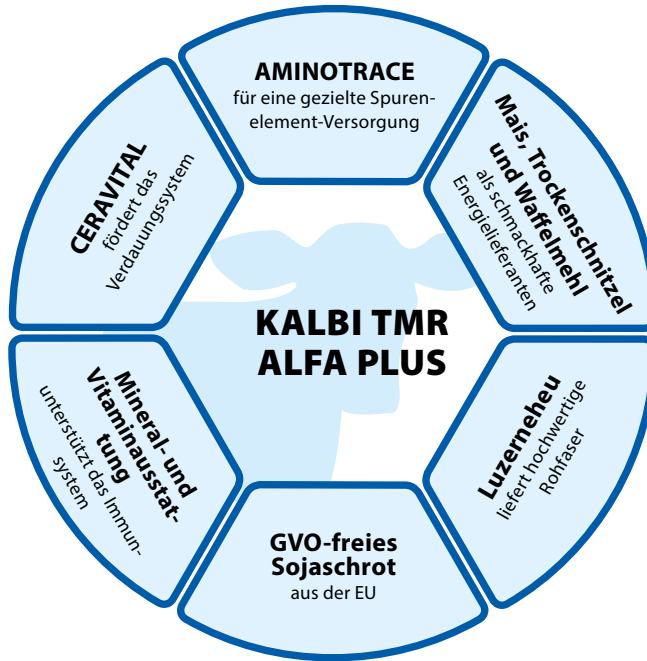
AMINOTRACE
für eine gezielte Spurenelement-Versorgung

Mais, Trockenschnitzel und Waffelmehl
als schmackhafte Energielieferanten

Luzerneheu
liefert hochwertige Rohfaser

GVO-freies Sojaschrot
aus der EU

Mineral- und Vitaminausstattung
unterstützt das Immunsystem

CERAVITAL
fördert das Verdauungssystem

KALBI TMR ALFA PLUS